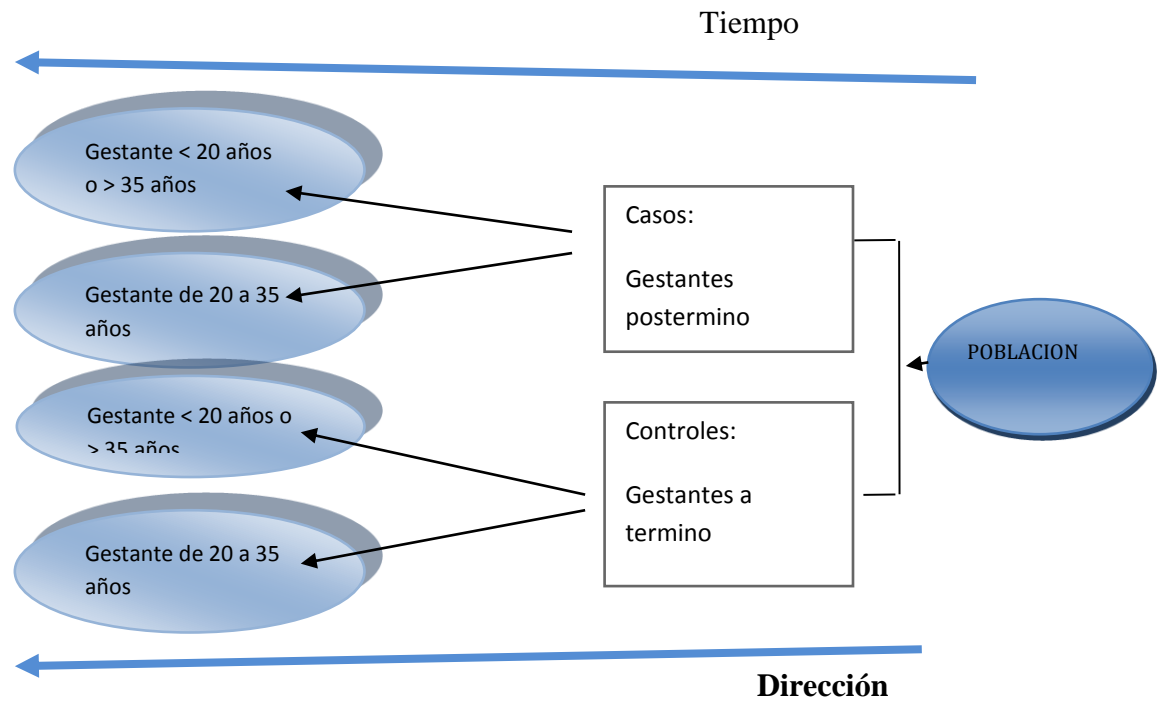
Tiempo

Gestante < 20 años o > 35 años

Gestante de 20 a 35 años

Gestante < 20 años o > 35 años

Gestante de 20 a 35 años

Casos:

Gestantes postermino

Controles:

Gestantes a termino

POBLACION

Dirección